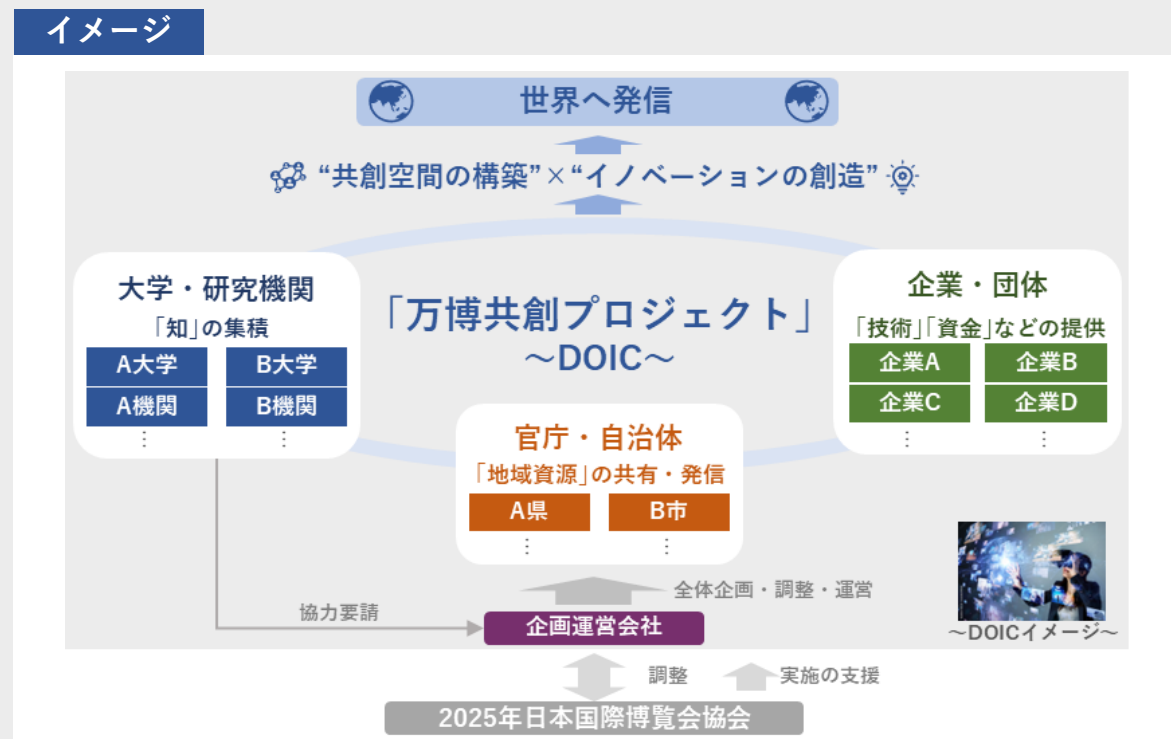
イメージ

世界へ発信

“共創空間の構築”×“イノベーションの創造”

大学・研究機関
「知」の集積
A大学 B大学
A機関 B機関
⋮ ⋮

「万博共創プロジェクト」
～DOIC～

企業・団体
「技術」「資金」などの提供
企業A 企業B
企業C 企業D
⋮ ⋮

官庁・自治体
「地域資源」の共有・発信
A県 B市
⋮ ⋮

全体企画・調整・運営

協力要請

企画運営会社

～DOICイメージ～

調整

実施の支援

2025年日本国際博覧会協会